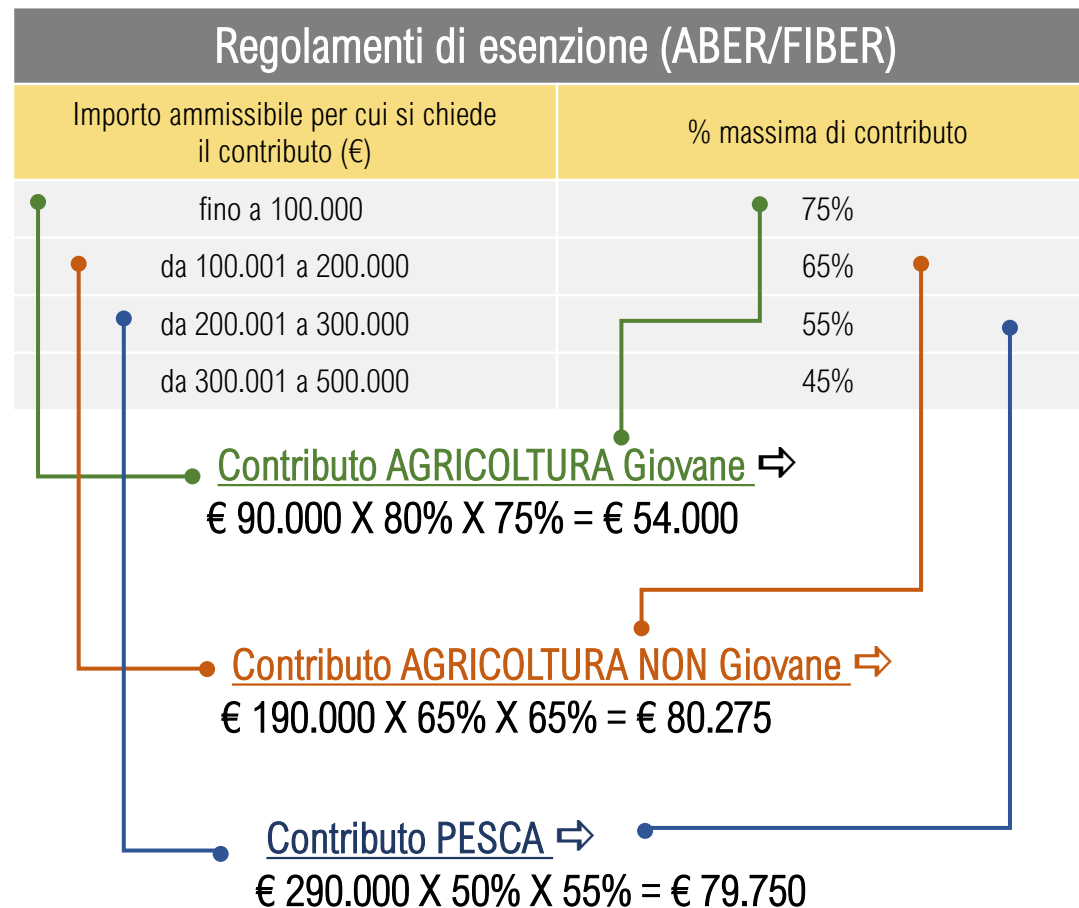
Regolamenti di esenzione (ABER/FIBER)

| Importo ammissibile per cui si chiede il contributo (€) | % massima di contributo |
|---|---|
| fino a 100.000 | 75% |
| da 100.001 a 200.000 | 65% |
| da 200.001 a 300.000 | 55% |
| da 300.001 a 500.000 | 45% |

Contributo AGRICOLTURA Giovane ⇨
€ 90.000 X 80% X 75% = € 54.000

Contributo AGRICOLTURA NON Giovane ⇨
€ 190.000 X 65% X 65% = € 80.275

Contributo PESCA ⇨
€ 290.000 X 50% X 55% = € 79.750